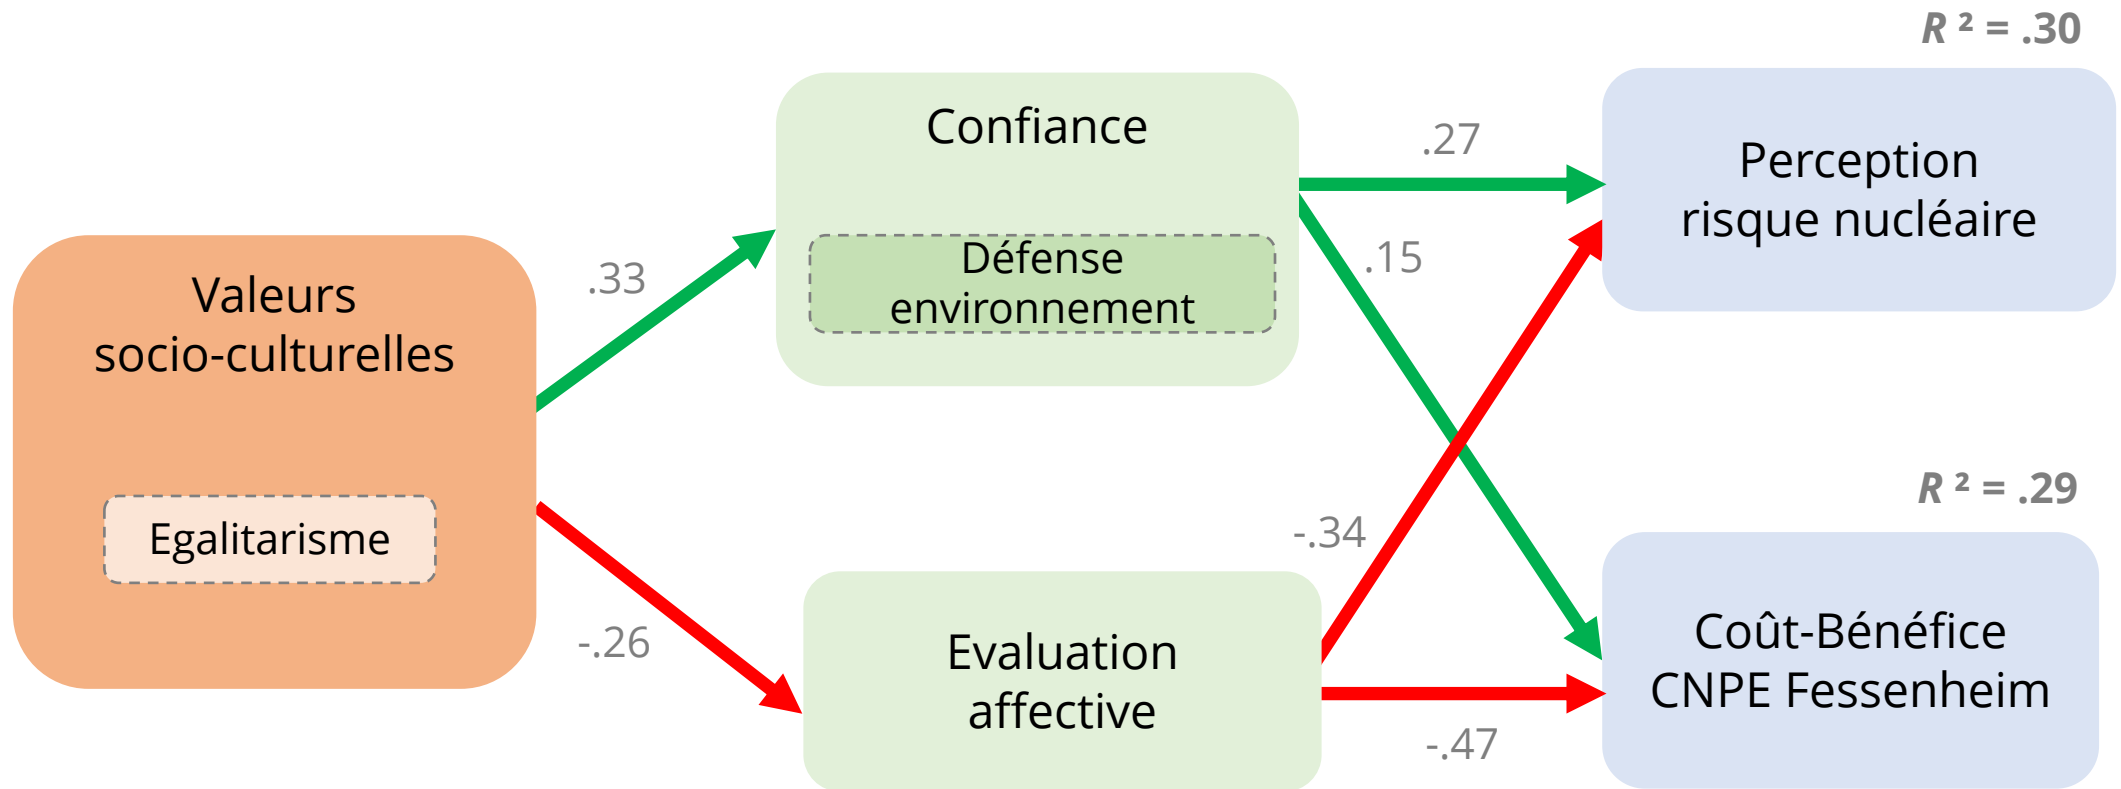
Valeurs socio-culturelles

Egalitarisme

.33

-.26

Confiance

Défense environnement

Evaluation affective

.27

.15

-.34

-.47

$R^2 = .30$

Perception risque nucléaire

$R^2 = .29$

Coût-Bénéfice CNPE Fessenheim